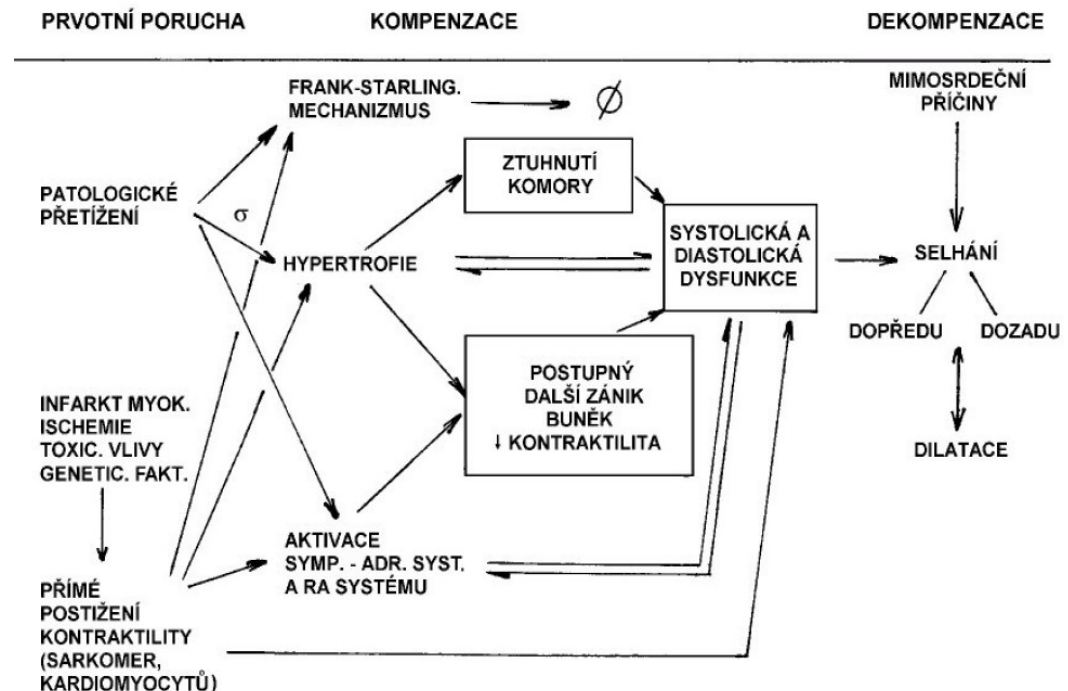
PRVOTNÍ PORUCHA

KOMPENZACE

DEKOMPENZACE

FRANK-STARLING. MECHANIZMUS

$\emptyset$

MIMOSRDEČNÍ PŘÍČINY

ZTUHNUTÍ KOMORY

PATOLOGICKÉ PŘETÍŽENÍ

$\sigma$

SYSTOLICKÁ A DIASTOLICKÁ DYSFUNKCE

HYPERTROFIE

SELHÁNÍ

DOPŘEDU

DOZADU

POSTUPNÝ DALŠÍ ZÁNIK BUNĚK ↓ KONTRAKTILITA

INFARKT MYOK. ISCHEMIE TOXIC. VLIVY GENETIC. FAKT.

DILATACE

AKTIVACE SYMP. - ADR. SYST. A RA SYSTÉMU

PŘÍMÉ POSTIŽENÍ KONTRAKTILITY (SARKOMER, KARDIOMYOCYTŮ)